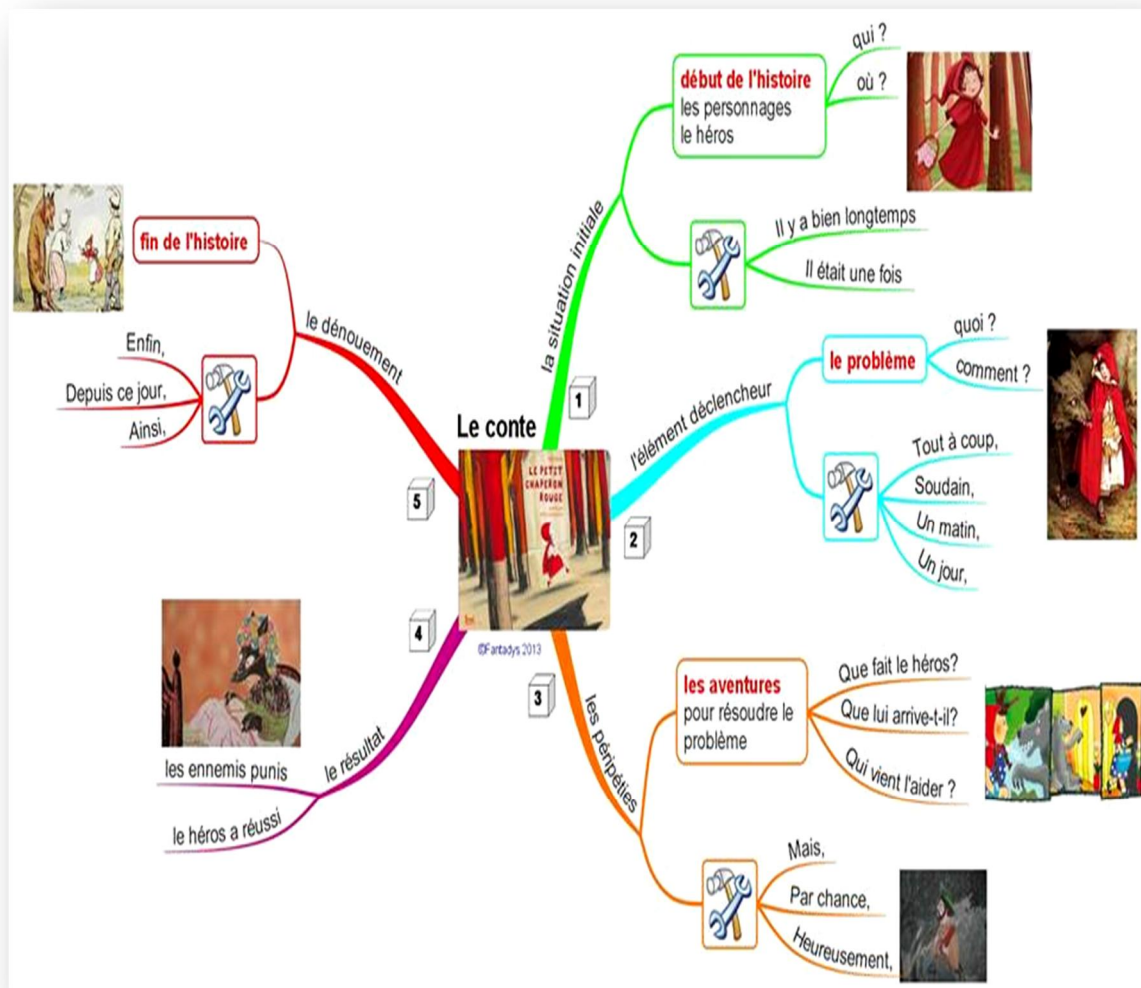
Le conte

1
la situation initiale
début de l'histoire
les personnages
le héros
qui ?
où ?
Il y a bien longtemps
Il était une fois

2
l'élément déclencheur
le problème
quoi ?
comment ?
Tout à coup,
Soudain,
Un matin,
Un jour,

3
les péripéties
les aventures
pour résoudre le problème
Que fait le héros?
Que lui arrive-t-il?
Qui vient l'aider ?
Mais,
Par chance,
Heureusement,

4
le résultat
les ennemis punis
le héros a réussi

5
le dénouement
fin de l'histoire
Enfin,
Depuis ce jour,
Ainsi,

LE PETIT CHAPERON ROUGE

©Fantadys 2013